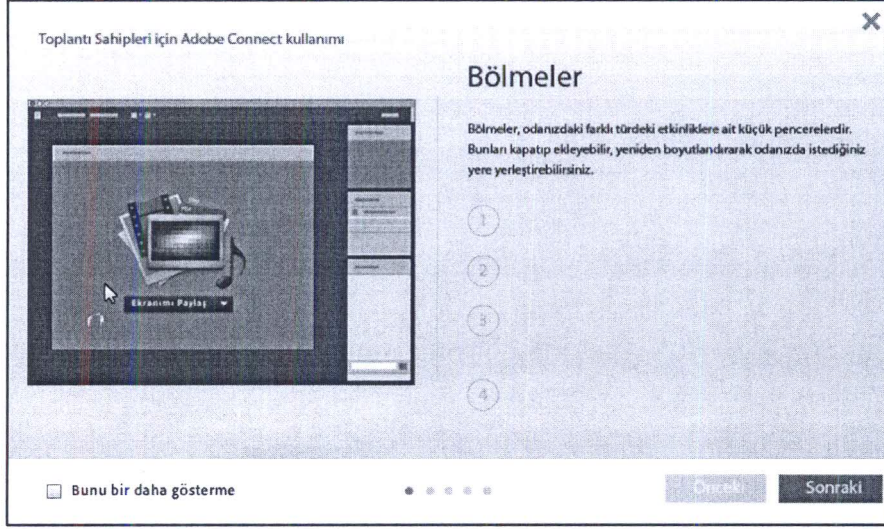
Toplantı Sahipleri için Adobe Connect kullanımı

×

Bölmeler

Bölmeler, odanızdaki farklı türdeki etkinliklere ait küçük pencerelerdir. Bunları kapatıp ekleyebilir, yeniden boyutlandırarak odanızda istediğiniz yere yerleştirebilirsiniz.

1

2

3

4

Ekranımı Paylaş

Bunu bir daha gösterme

Önceki

Sonraki